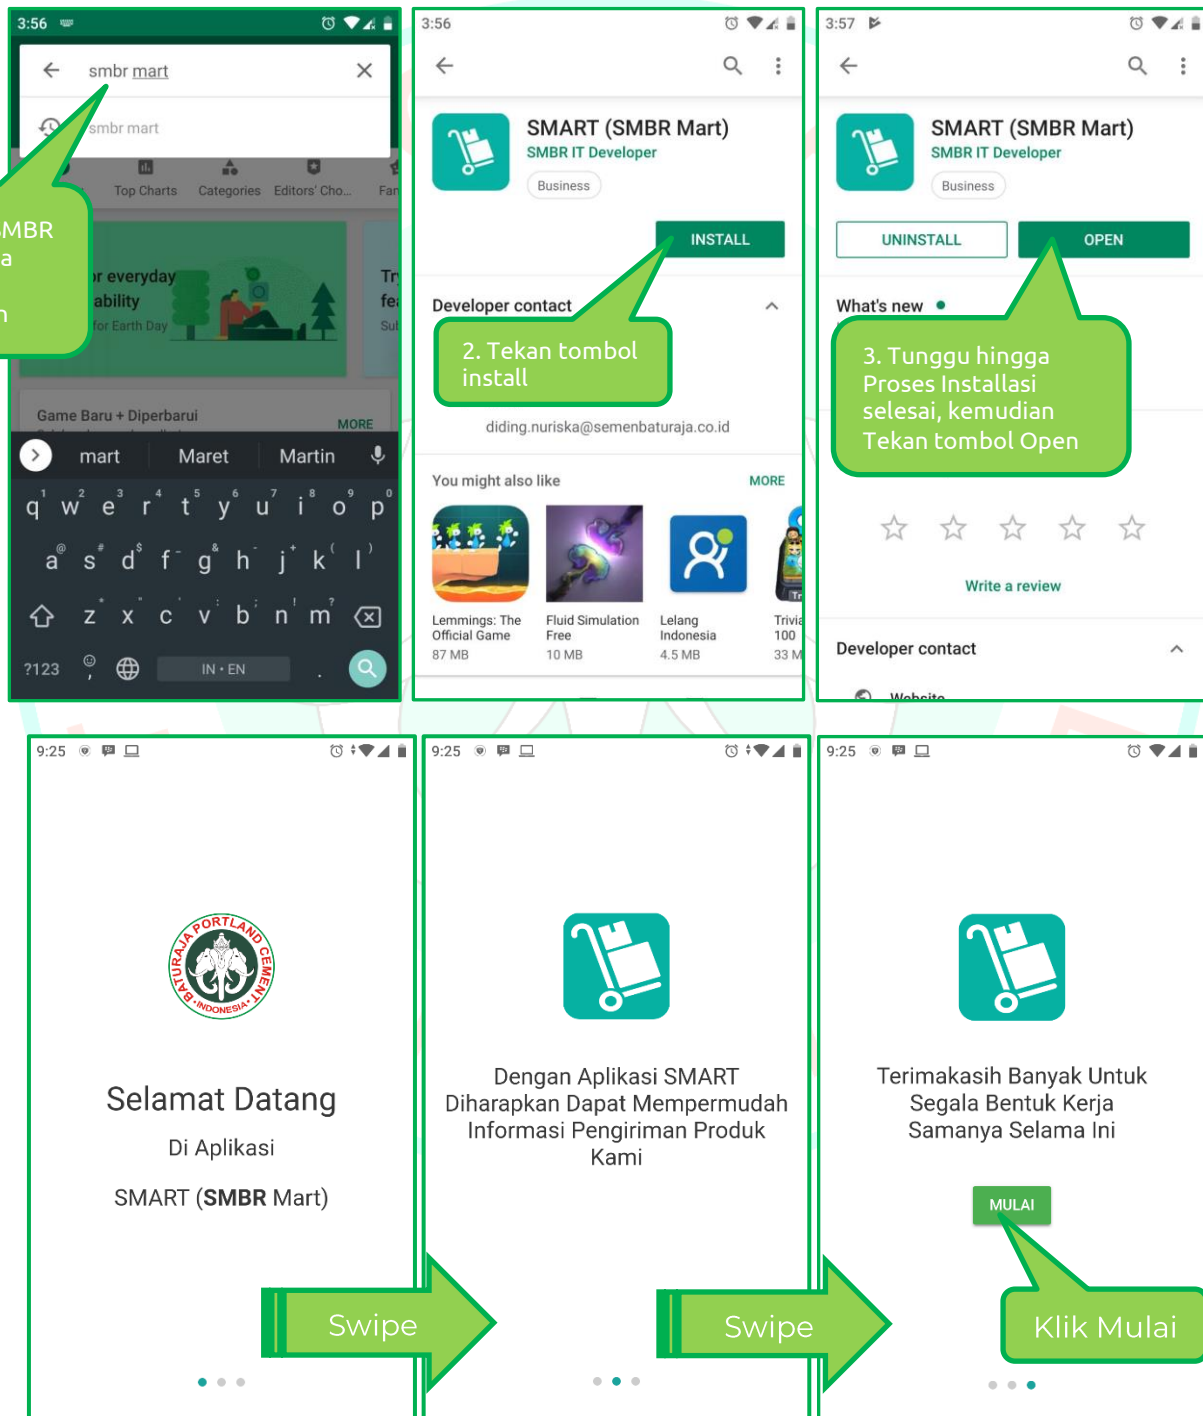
3:56

smbr mart

smbr mart

Top Charts Categories Editors' Cho... Fan

MBR
a
n

r everyday
ability
for Earth Day

Try
fe
Sul

Game Baru + Diperbarui MORE

mart Maret Martin

q w e r t y u i o p
a s d f g h j k l
z x c v b n m
?123 IN · EN

3:56

SMART (SMBR Mart)
SMBR IT Developer
Business

INSTALL

Developer contact

2. Tekan tombol install

diding.nuriska@semenbaturaja.co.id

You might also like MORE

Lemmings: The Official Game
87 MB

Fluid Simulation Free
10 MB

Lelang Indonesia
4.5 MB

Trivia 100
33 M

3:57

SMART (SMBR Mart)
SMBR IT Developer
Business

UNINSTALL OPEN

What's new

3. Tunggu hingga Proses Installasi selesai, kemudian Tekan tombol Open

Write a review

Developer contact

Website

9:25

BATURAJA PORTLAND CEMENT INDONESIA

Selamat Datang

Di Aplikasi

SMART (SMBR Mart)

Swipe

9:25

Dengan Aplikasi SMART Diharapkan Dapat Mempermudah Informasi Pengiriman Produk Kami

Swipe

9:25

Terimakasih Banyak Untuk Segala Bentuk Kerja Samanya Selama Ini

MULAI

Klik Mulai